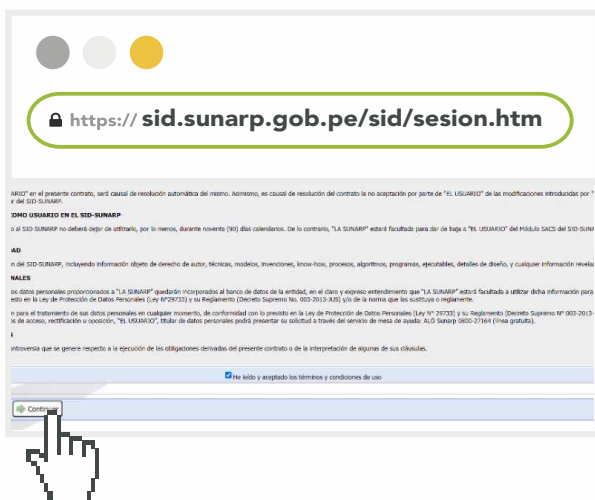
https:// sid.sunarp.gob.pe/sid/sesion.htm

ARIO" en el presente contrato, será causal de resolución automática del mismo. Asimismo, es causal de resolución del contrato la no aceptación por parte de "EL USUARIO" de las modificaciones introducidas por "

OMO USUARIO EN EL SID-SUNARP

o al SID-SUNARP no deberá dejar de utilizarlo, por lo menos, durante noventa (90) días calendarios. De lo contrario, "LA SUNARP" estará facultada para dar de baja a "EL USUARIO" del Módulo SACS del SID-SUNA r del SID-SUNARP.

AD

n del SID-SUNARP, incluyendo información objeto de derecho de autor, técnicas, modelos, invenciones, know-how, procesos, algoritmos, programas, ejecutables, detalles de diseño, y cualquier información revela

NALES

os datos personales proporcionados a "LA SUNARP" quedarán incorporados al banco de datos de la entidad, en el claro y expreso entendimiento que "LA SUNARP" estará facultada a utilizar dicha información para esto en la Ley de Protección de Datos Personales (Ley N°29733) y su Reglamento (Decreto Supremo N. 003-2013-JUS) y/o de la norma que las sustituya o reglamente.

n para el tratamiento de sus datos personales en cualquier momento, de conformidad con lo previsto en la Ley de Protección de Datos Personales (Ley N° 29733) y su Reglamento (Decreto Supremo N° 003-2013- s de acceso, rectificación u oposición, "EL USUARIO", titular de datos personales podrá presentar su solicitud a través del servicio de mesa de ayuda: ALÓ Sunarp 0800-27164 (línea gratuita).

ntroversia que se genere respecto a la ejecución de las obligaciones derivadas del presente contrato o de la interpretación de algunas de sus cláusulas.

He leído y aceptado los términos y condiciones de uso

Continuar